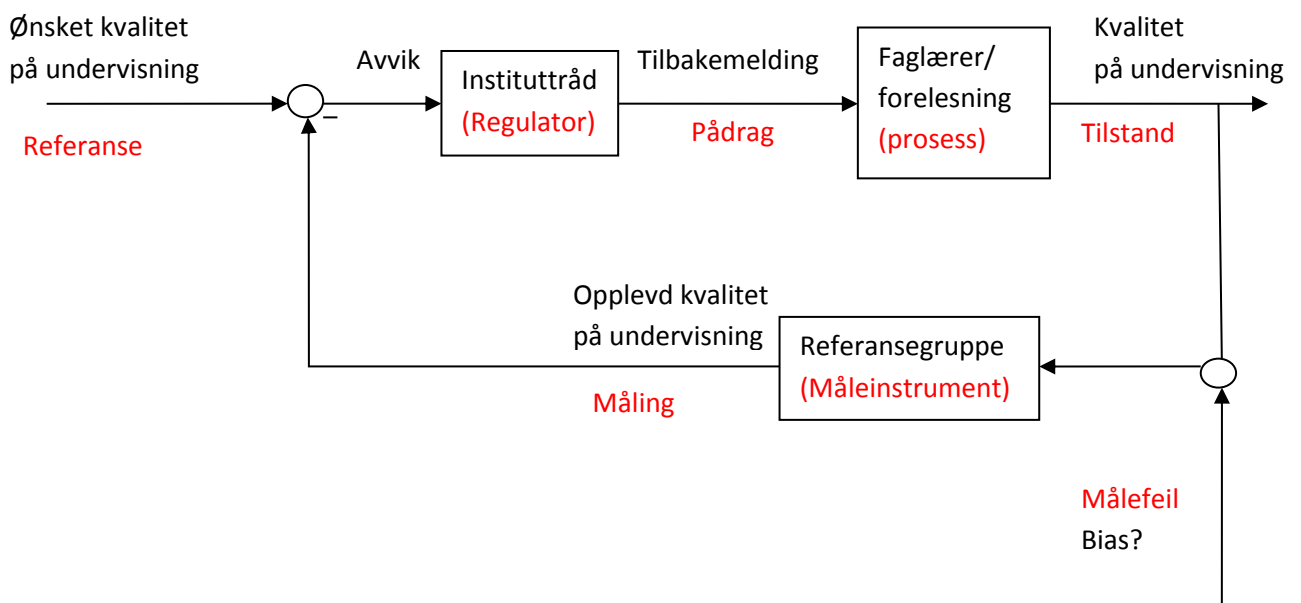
Ønsket kvalitet på undervisning

Referanse

Avvik

_

Instituttråd (Regulator)

Tilbakemelding

Pådrag

Faglærer/ forelesning (prosess)

Kvalitet på undervisning

Tilstand

Opplevd kvalitet på undervisning

Måling

Referansegruppe (Måleinstrument)

Målefeil
Bias?